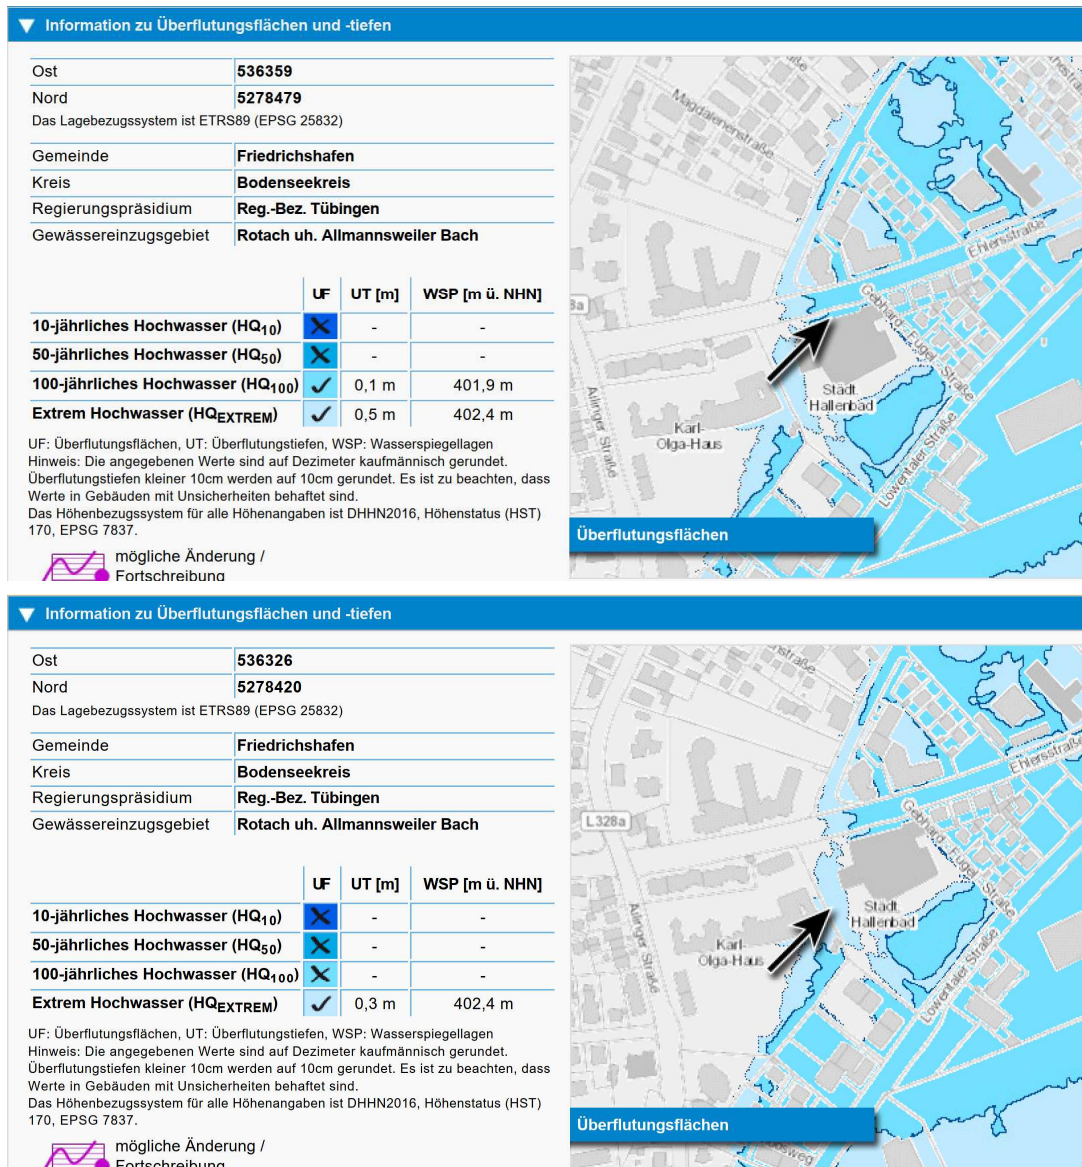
Information zu Überflutungsflächen und -tiefen

| Ost | 536359 |
|---|---|
| Nord | 5278479 |

Das Lagebezugssystem ist ETRS89 (EPSG 25832)

| Gemeinde | Friedrichshafen |
|---|---|
| Kreis | Bodenseekreis |
| Regierungspräsidium | Reg.-Bez. Tübingen |
| Gewässereinzugsgebiet | Rotach uh. Allmannsweiler Bach |

| | UF | UT [m] | WSP [m ü. NHN] |
|---|---|---|---|
| 10-jährliches Hochwasser (HQ$_{10}$) | ✕ | - | - |
| 50-jährliches Hochwasser (HQ$_{50}$) | ✕ | - | - |
| 100-jährliches Hochwasser (HQ$_{100}$) | ✓ | 0,1 m | 401,9 m |
| Extrem Hochwasser (HQ$_{EXTREM}$) | ✓ | 0,5 m | 402,4 m |

UF: Überflutungsflächen, UT: Überflutungstiefen, WSP: Wasserspiegellagen
Hinweis: Die angegebenen Werte sind auf Dezimeter kaufmännisch gerundet. Überflutungstiefen kleiner 10cm werden auf 10cm gerundet. Es ist zu beachten, dass Werte in Gebäuden mit Unsicherheiten behaftet sind.
Das Höhenbezugssystem für alle Höhenangaben ist DHHN2016, Höhenstatus (HST) 170, EPSG 7837.

mögliche Änderung / Fortschreibung

Magdalenenstraße
Ehlersstraße
Gebhard-Fugel-Straße
Städt. Hallenbad
Karl-Olga-Haus
Allmannsweiler Straße
Löwentaler Straße
8a
Überflutungsflächen

Information zu Überflutungsflächen und -tiefen

| Ost | 536326 |
|---|---|
| Nord | 5278420 |

Das Lagebezugssystem ist ETRS89 (EPSG 25832)

| Gemeinde | Friedrichshafen |
|---|---|
| Kreis | Bodenseekreis |
| Regierungspräsidium | Reg.-Bez. Tübingen |
| Gewässereinzugsgebiet | Rotach uh. Allmannsweiler Bach |

| | UF | UT [m] | WSP [m ü. NHN] |
|---|---|---|---|
| 10-jährliches Hochwasser (HQ$_{10}$) | ✕ | - | - |
| 50-jährliches Hochwasser (HQ$_{50}$) | ✕ | - | - |
| 100-jährliches Hochwasser (HQ$_{100}$) | ✕ | - | - |
| Extrem Hochwasser (HQ$_{EXTREM}$) | ✓ | 0,3 m | 402,4 m |

UF: Überflutungsflächen, UT: Überflutungstiefen, WSP: Wasserspiegellagen
Hinweis: Die angegebenen Werte sind auf Dezimeter kaufmännisch gerundet. Überflutungstiefen kleiner 10cm werden auf 10cm gerundet. Es ist zu beachten, dass Werte in Gebäuden mit Unsicherheiten behaftet sind.
Das Höhenbezugssystem für alle Höhenangaben ist DHHN2016, Höhenstatus (HST) 170, EPSG 7837.

mögliche Änderung / Fortschreibung

straße
Ehlersstraße
Gebhard-Fugel-Straße
L328a
Städt. Hallenbad
Karl-Olga-Haus
Allmannsweiler Straße
Löwentaler Straße
Überflutungsflächen
weg